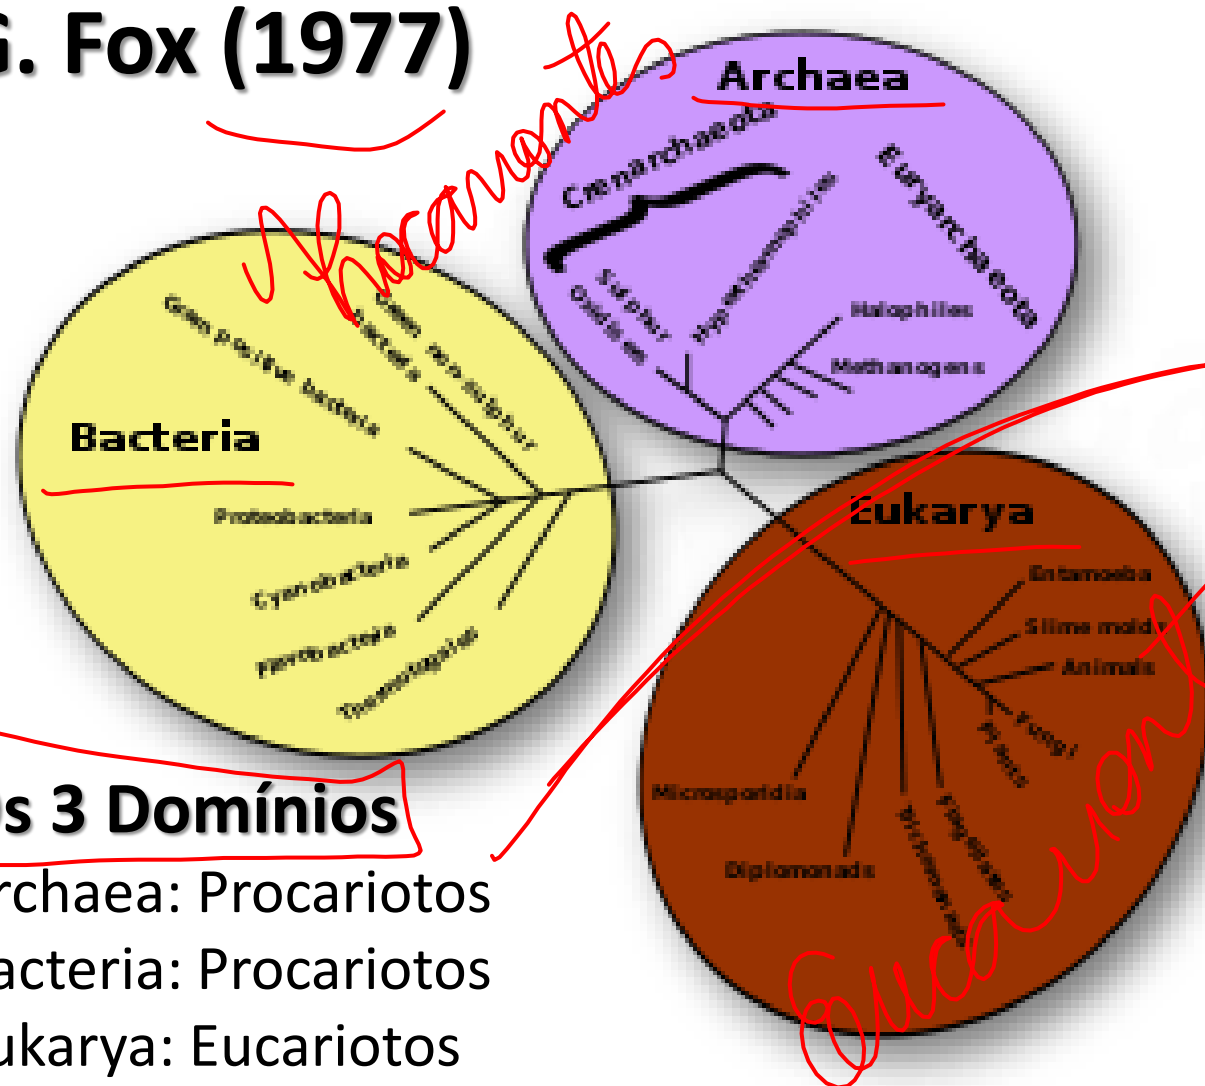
G. Fox (1977)

Procariontes

Archaea
Crenarchaeota
Euryarchaeota
Sulphur Oxidizers
Hyperthermophiles
Halophiles
Methanogens

Bacteria
Gram positive bacteria
Green non-sulphur Bacteria
Proteobacteria
Cyanobacteria
Flavobacteria
Thermotogales

Eukarya
Entamoeba
Slime molds
Animals
Fungi
Plants
Microsporidia
Diplomonads
Trichomonads
Flagellates

Eucariontes

s 3 Domínios
rchaea: Procariotos
acteria: Procariotos
ukarya: Eucariotos